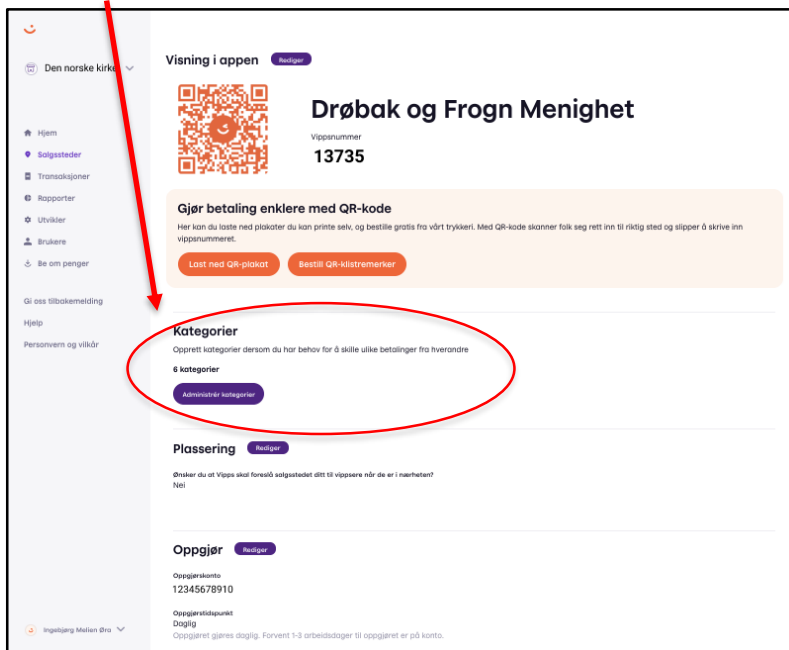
Den norske kirke

Hjem
Salgssteder
Transaksjoner
Rapporter
Utvikler
Brukere
Be om penger

Gi oss tilbakemelding
Hjelp
Personvern og vilkår

Ingebjørg Mellen Øra

Visning i appen Rediger

Drøbak og Frogn Menighet
Vippsnummer
13735

Gjør betaling enklere med QR-kode
Her kan du laste ned plakater du kan printe selv, og bestille gratis fra vårt trykkeri. Med QR-kode skanner folk seg rett inn til riktig sted og slipper å skrive inn vippsnummeret.

Last ned QR-plakat
Bestill QR-klistremerker

Kategorier
Opprett kategorier dersom du har behov for å skille ulike betalinger fra hverandre
6 kategorier
Administrér kategorier

Plassering Rediger
Ønsker du at Vipps skal foreslå salgsstedet ditt til vippsere når de er i nærheten?
Nei

Oppgjør Rediger
Oppgjørskonto
12345678910
Oppgjørstidspunkt
Daglig
Oppgjøret gjøres daglig. Forvent 1-3 arbeidsdager til oppgjøret er på konto.